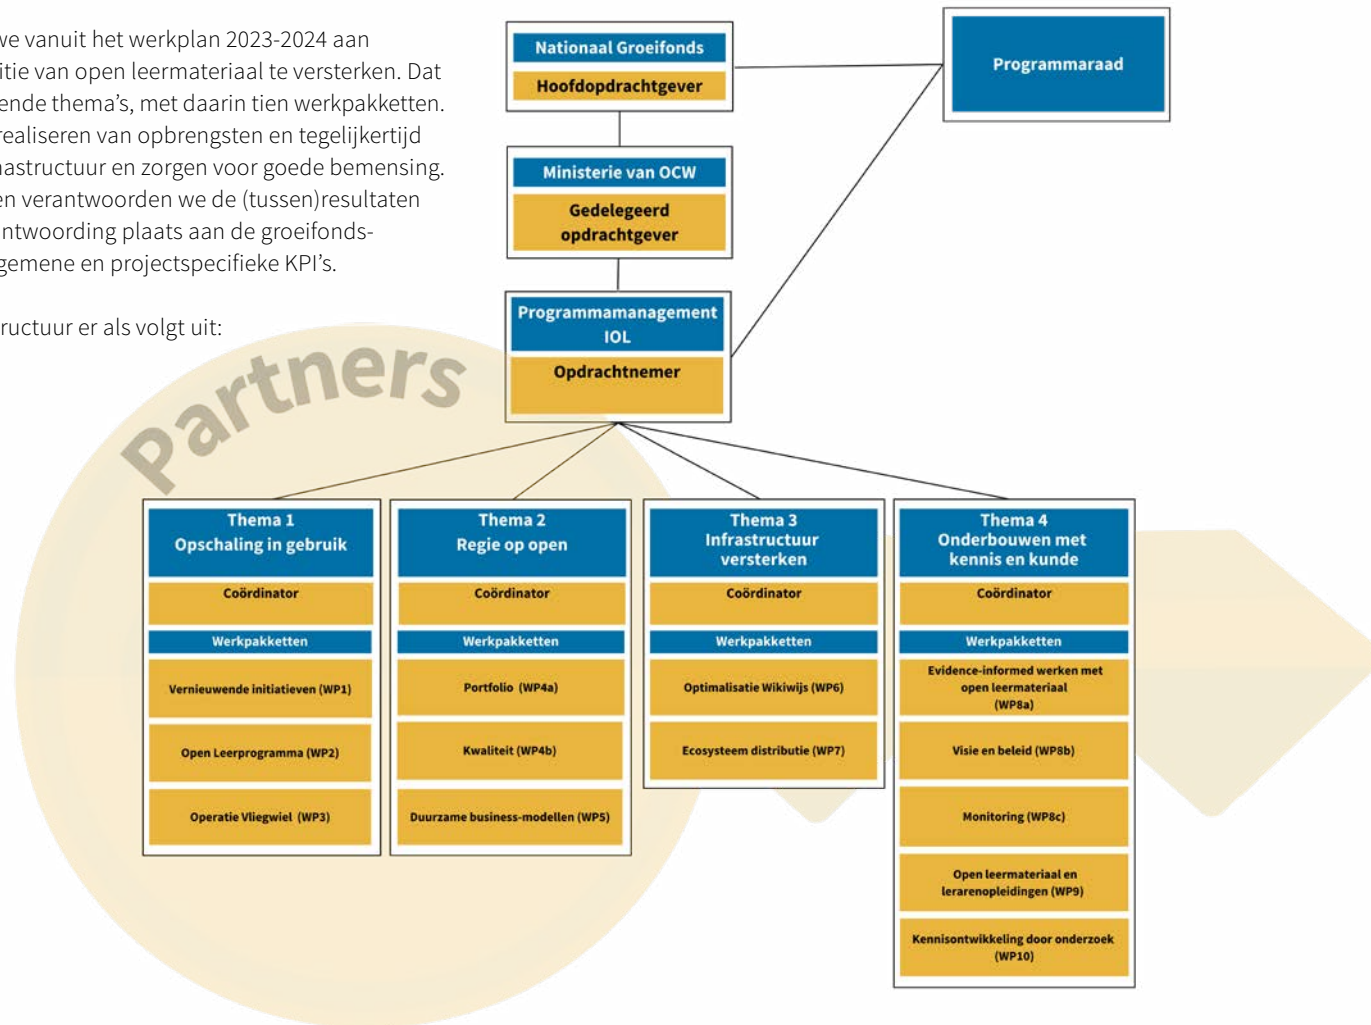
we vanuit het werkplan 2023-2024 aan itie van open leermateriaal te versterken. Dat ende thema's, met daarin tien werkpakketten. realiseren van opbrengsten en tegelijkertijd astructuur en zorgen voor goede bemensing. en verantwoorden we de (tussen)resultaten ntwoording plaats aan de groeifonds- gemene en projectspecifieke KPI's.

ructuur er als volgt uit:

Partners

Nationaal Groeifonds
Hoofdopdrachtgever

Programmaraad

Ministerie van OCW
Gedelegeerd opdrachtgever

Programmamanagement IOL
Opdrachtnemer

Thema 1
Opschaling in gebruik
Coördinator
Werkpakketten
Vernieuwende initiatieven (WP1)
Open Leerprogramma (WP2)
Operatie Vliegwiel (WP3)

Thema 2
Regie op open
Coördinator
Werkpakketten
Portfolio (WP4a)
Kwaliteit (WP4b)
Duurzame business-modellen (WP5)

Thema 3
Infrastructuur versterken
Coördinator
Werkpakketten
Optimalisatie Wikiwijs (WP6)
Ecosysteem distributie (WP7)

Thema 4
Onderbouwen met kennis en kunde
Coördinator
Werkpakketten
Evidence-informed werken met open leermateriaal (WP8a)
Visie en beleid (WP8b)
Monitoring (WP8c)
Open leermateriaal en lerarenopleidingen (WP9)
Kennisontwikkeling door onderzoek (WP10)